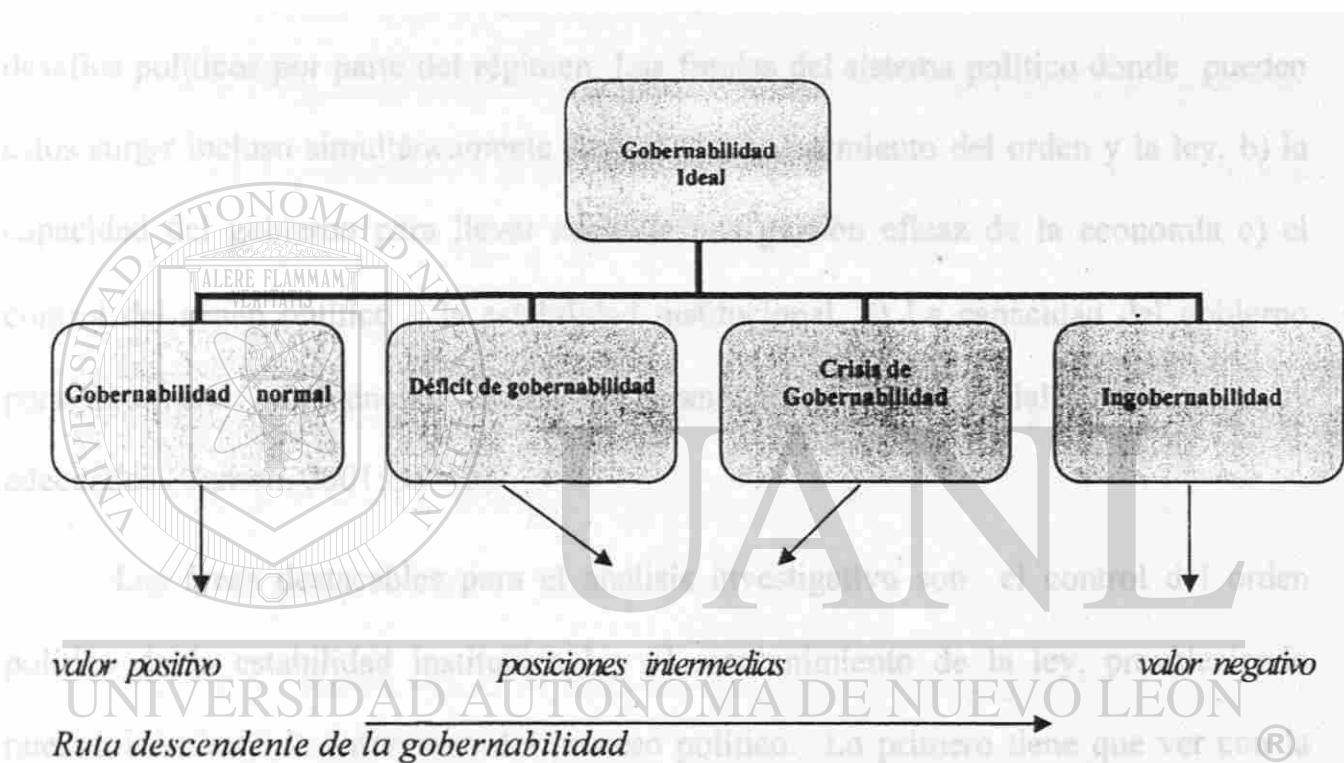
desafíos políticos por parte del régimen. Las formas del sistema político donde pueden ... surgir incluso simultáneamente ... miento del orden y la ley, b) la capacidad ... para llevar a cabo ... eficaz de la economía c) el ... estabilidad institucional ... La capacidad del gobierno ...

Gobernabilidad Ideal

Gobernabilidad normal

Déficit de gobernabilidad

Crisis de Gobernabilidad

Ingobernabilidad

valor positivo

posiciones intermedias

valor negativo

Ruta descendente de la gobernabilidad

Las ... para el análisis investigativo son el control del orden político ... estabilidad institucional ... miento de la ley ... político. Lo primero tiene que ver con

ALERE FLAMMAM VERITATIS

UNIVERSIDAD AUTÓNOMA DE NUEVO LEÓN

UANL

®